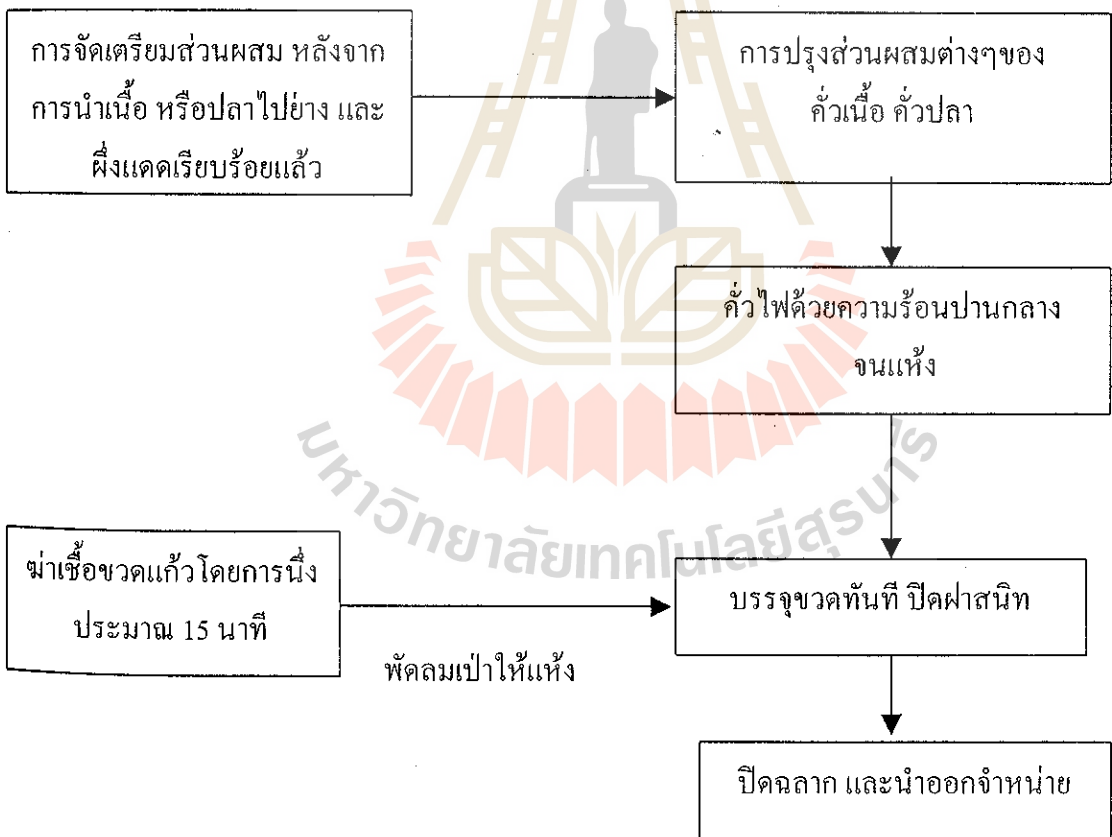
การจัดเตรียมส่วนผสม หลังจาก การนำเนื้อ หรือปลาไปย่าง และ ผึ่งแดดเรียบร้อยแล้ว

การปรุงส่วนผสมต่างๆของ คั่วเนื้อ คั่วปลา

คั่วไฟด้วยความร้อนปานกลาง จนแห้ง

ฆ่าเชื้อขวดแก้วโดยการนึ่ง ประมาณ 15 นาที

พัดลมเป่าให้แห้ง

บรรจุขวดทันที ปิดฝาสนิท

ปิดฉลาก และนำออกจำหน่าย

มหาวิทยาลัยเทคโนโลยีสุรนารี